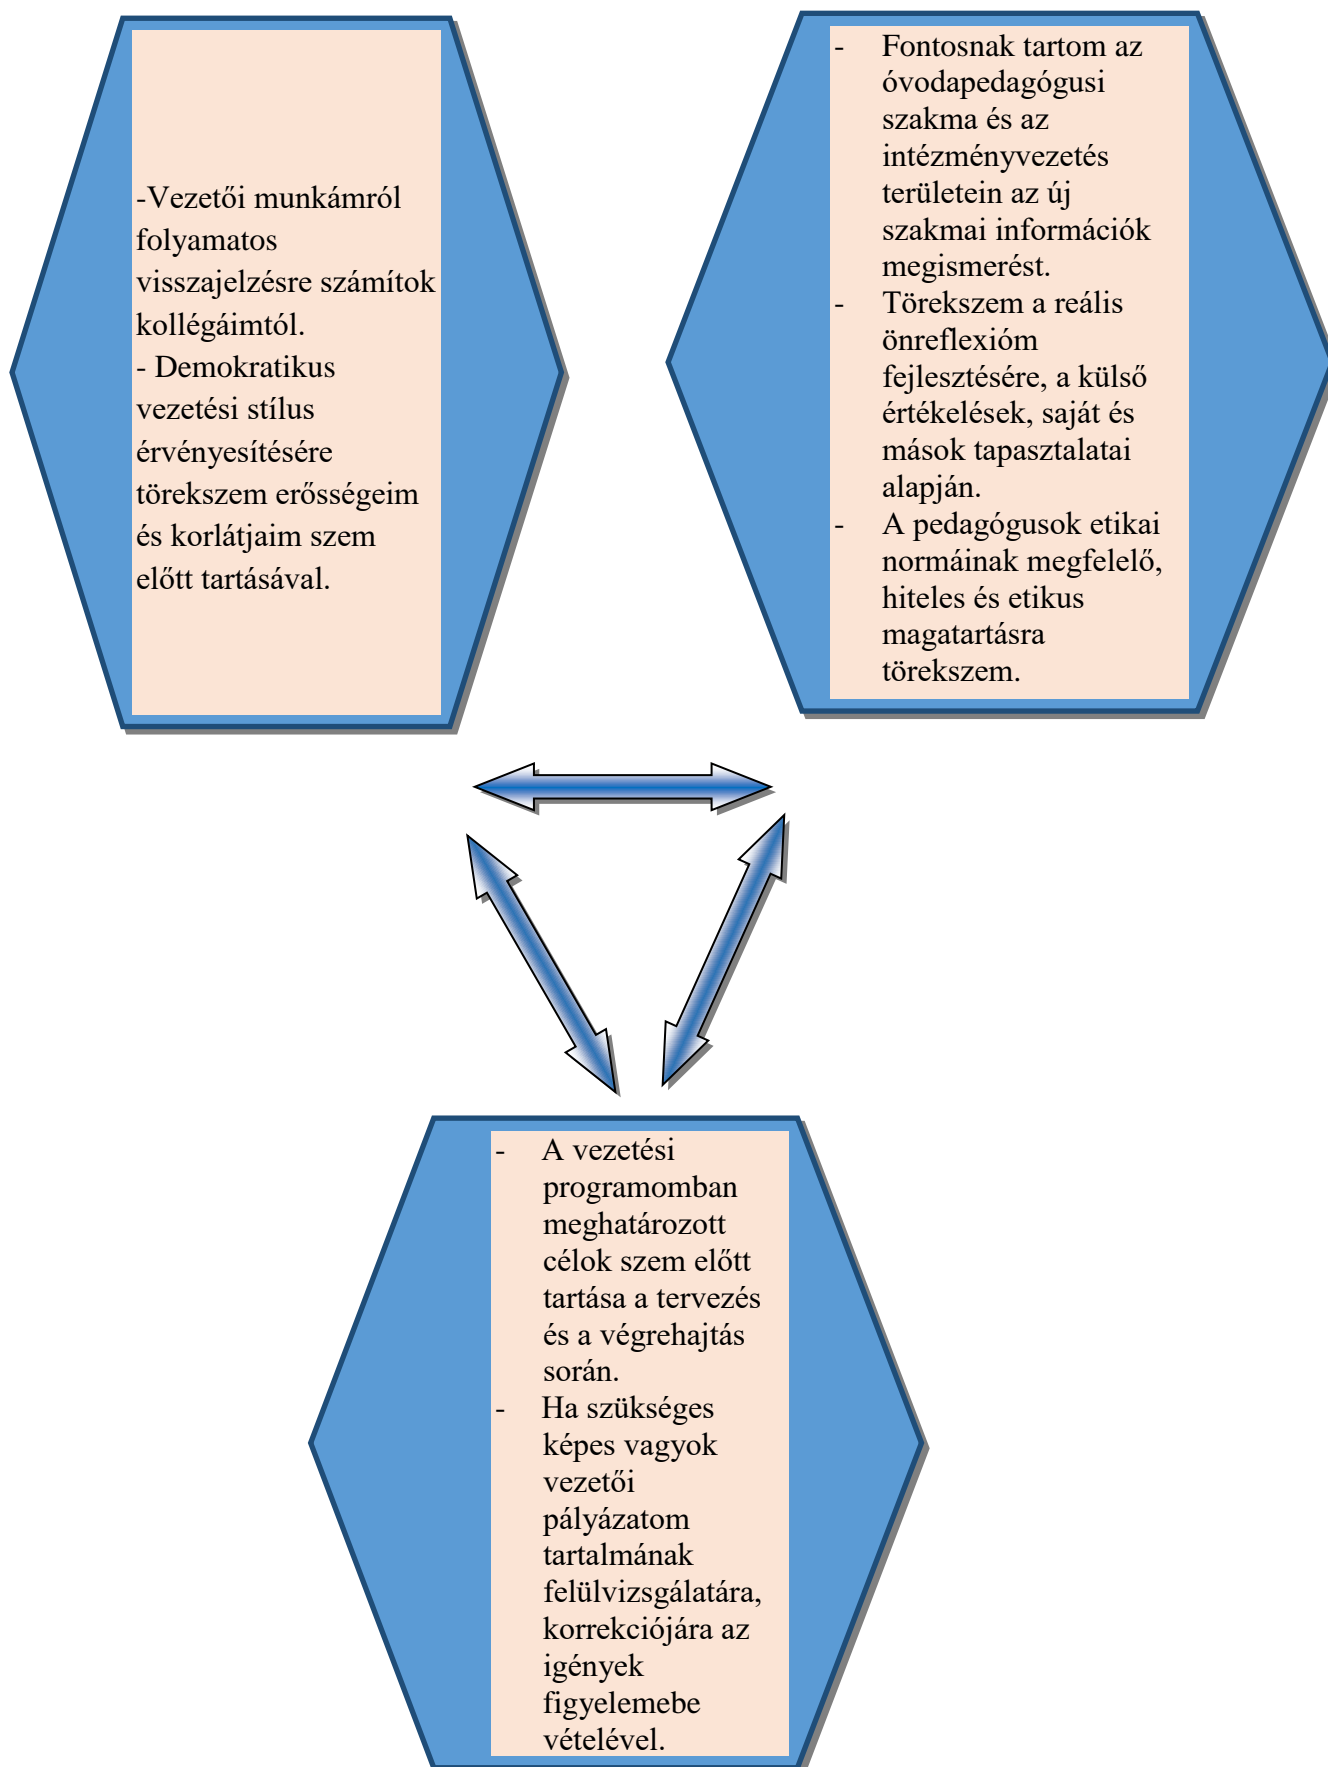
-Vezetői munkámról folyamatos visszajelzésre számítok kollégáimtól.
- Demokratikus vezetési stílus érvényesítésére törekszem erősségeim és korlátjaim szem előtt tartásával.

- Fontosnak tartom az óvodapedagógusi szakma és az intézményvezetés területein az új szakmai információk megismerést.
- Törekszem a reális önreflexióm fejlesztésére, a külső értékelések, saját és mások tapasztalatai alapján.
- A pedagógusok etikai normáinak megfelelő, hiteles és etikus magatartásra törekszem.

- A vezetési programomban meghatározott célok szem előtt tartása a tervezés és a végrehajtás során.
- Ha szükséges képes vagyok vezetői pályázatom tartalmának felülvizsgálatára, korrekciójára az igények figyelemebe vételével.